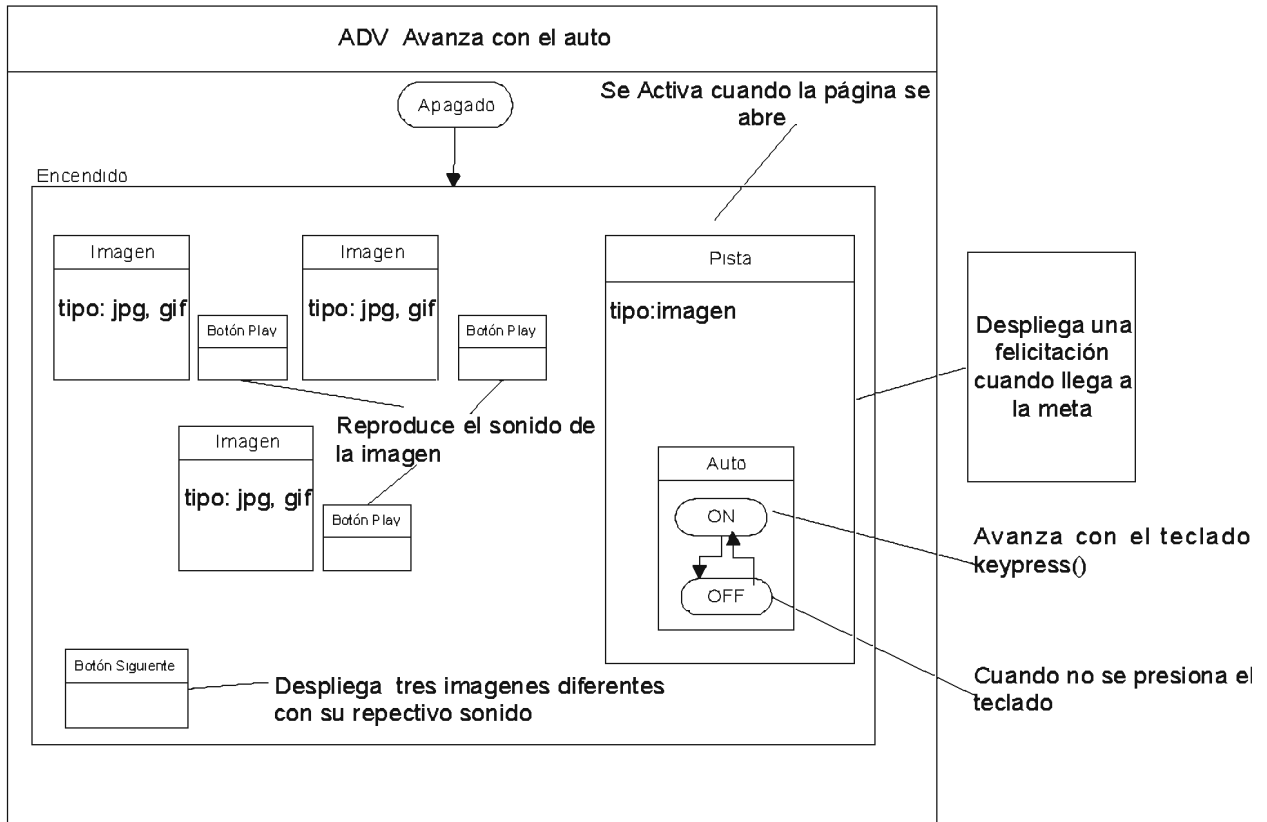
ADV Avanza con el auto

Apagado

Se Activa cuando la página se abre

Encendido

Imagen

tipo: jpg, gif

Botón Play

Imagen

tipo: jpg, gif

Botón Play

Pista

tipo:imagen

Despliega una felicitación cuando llega a la meta

Reproduce el sonido de la imagen

Imagen

tipo: jpg, gif

Botón Play

Auto

ON

OFF

Avanza con el teclado keypress()

Cuando no se presiona el teclado

Botón Siguiente

Despliega tres imagenes diferentes con su repectivo sonido